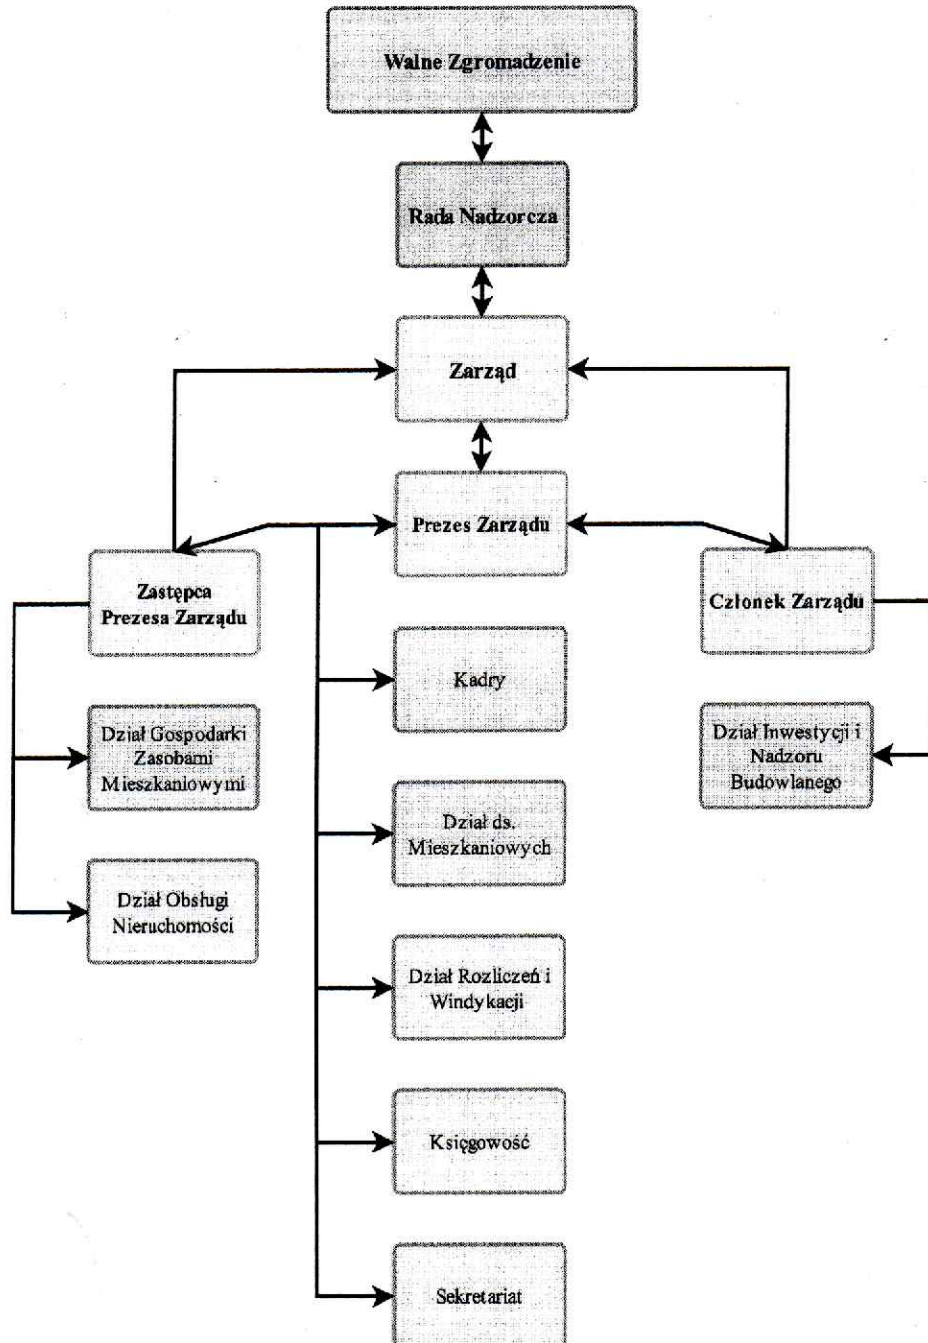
Walne Zgromadzenie

Rada Nadzorcza

Zarząd

Prezes Zarządu

Zastępca Prezesa Zarządu

Członek Zarządu

Dział Gospodarki Zasobami Mieszkaniowymi

Dział Obsługi Nieruchomości

Kadry

Dział ds. Mieszkaniowych

Dział Rozliczeń i Windykacji

Księgowość

Sekretariat

Dział Inwestycji i Nadzoru Budowlanego